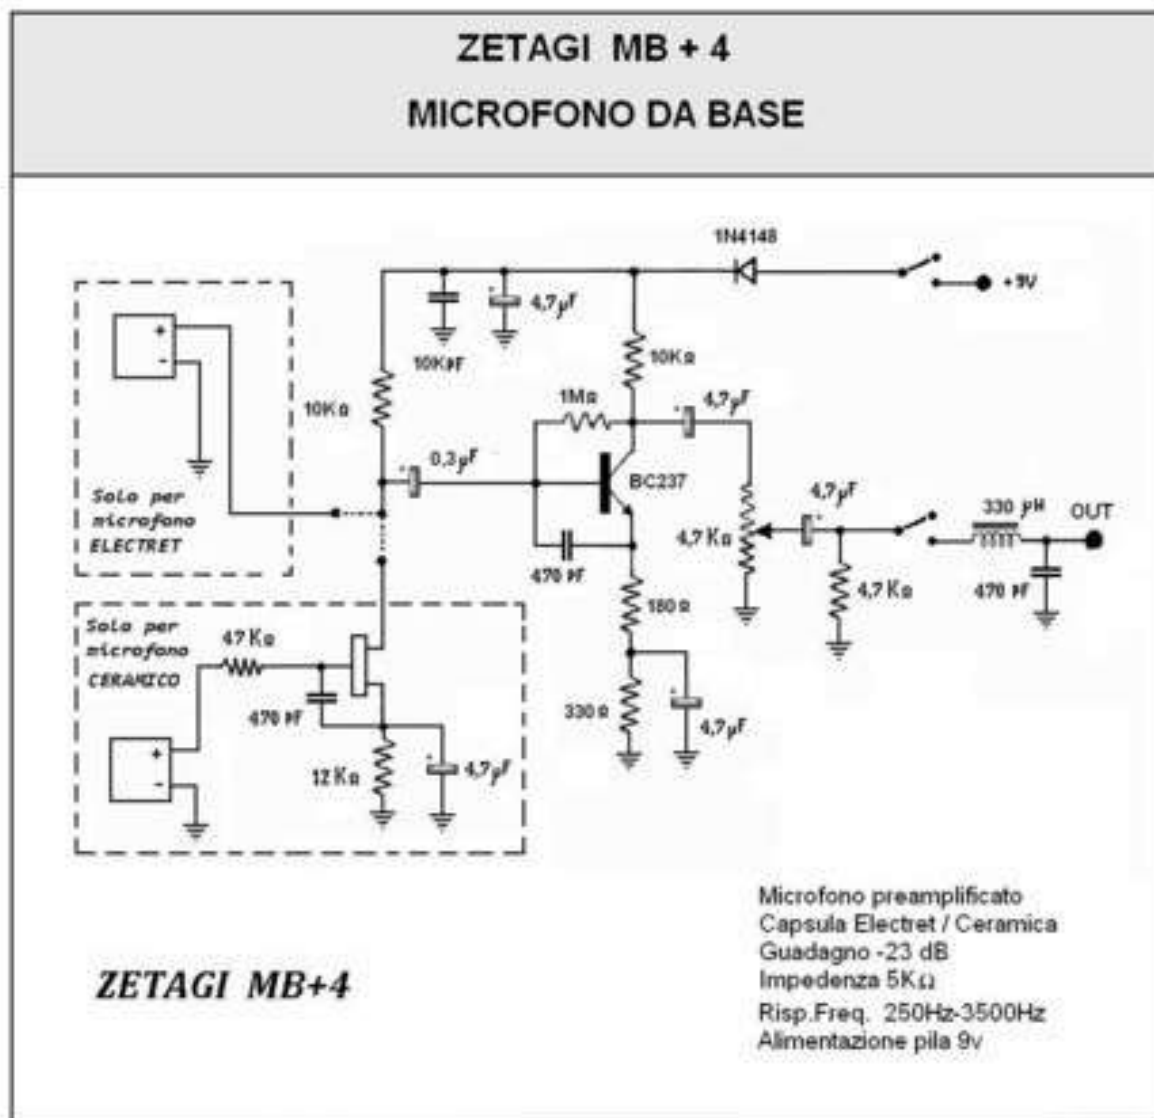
ZETAGI MB + 4

MICROFONO DA BASE

1N4148

+9V

+

-

4,7 µF

10KpF

10KΩ

10KΩ

1MΩ

4,7 µF

0,3 µF

BC237

Solo per microfono ELECTRET

4,7 µF

4,7 KΩ

330 µH

OUT

470 pF

180 Ω

4,7 KΩ

470 pF

Solo per microfono CERAMICO

47 KΩ

470 pF

330 Ω

4,7 µF

+

-

12 KΩ

4,7 µF

Microfono preamplificato
Capsula Electret / Ceramica
Guadagno -23 dB
Impedenza 5KΩ
Risp.Freq. 250Hz-3500Hz
Alimentazione pila 9v

ZETAGI MB+4